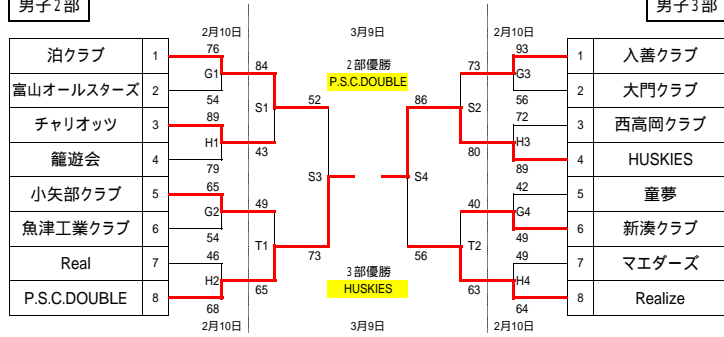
男子２部

男子３部

2月10日

3月9日

2月10日

| | |
|---|---|
| 泊クラブ | 1 |
| 富山オールスターズ | 2 |
| チャリオッツ | 3 |
| 籠遊会 | 4 |
| 小矢部クラブ | 5 |
| 魚津工業クラブ | 6 |
| Real | 7 |
| P.S.C.DOUBLE | 8 |

76
G1
54
89
H1
79
65
G2
54
46
H2
68

84
S1
43
49
T1
65

52
S3
73

2部優勝
P.S.C.DOUBLE

3部優勝
HUSKIES

86
S4
56

73
S2
80
40
T2
63

93
G3
56
72
H3
89
42
G4
49
49
H4
64

| | |
|---|---|
| 1 | 入善クラブ |
| 2 | 大門クラブ |
| 3 | 西高岡クラブ |
| 4 | HUSKIES |
| 5 | 童夢 |
| 6 | 新湊クラブ |
| 7 | マエダーズ |
| 8 | Realize |

2月10日

3月9日

2月10日